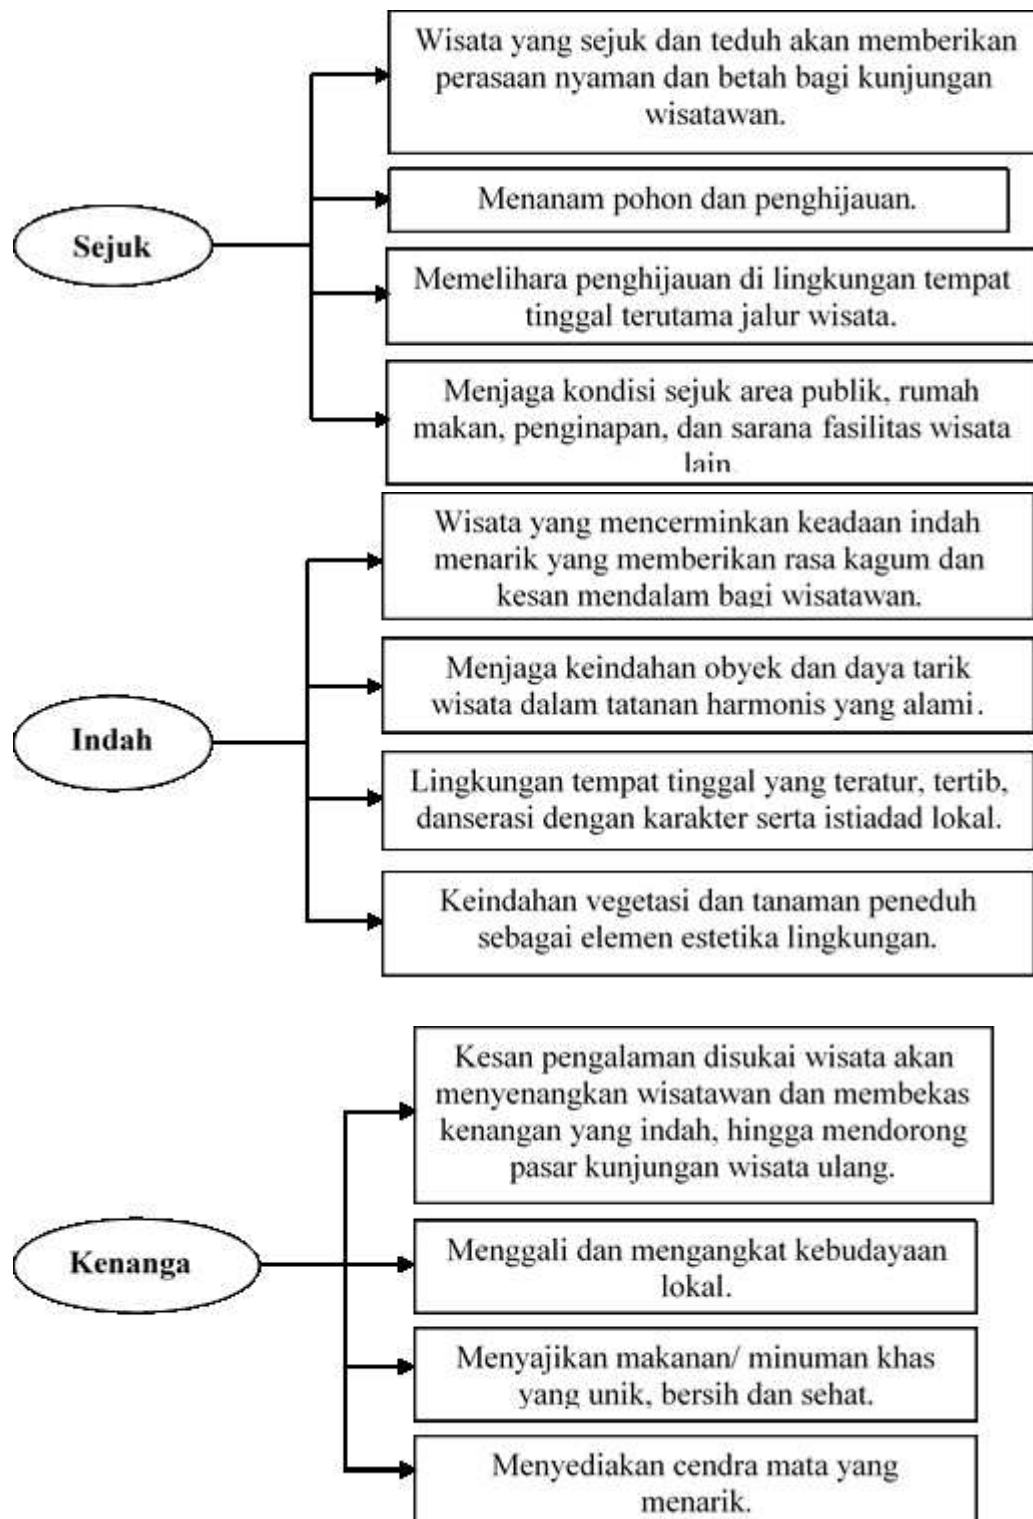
Sejuk

Wisata yang sejuk dan teduh akan memberikan perasaan nyaman dan betah bagi kunjungan wisatawan.

Menanam pohon dan penghijauan.

Memelihara penghijauan di lingkungan tempat tinggal terutama jalur wisata.

Menjaga kondisi sejuk area publik, rumah makan, penginapan, dan sarana fasilitas wisata lain.

Indah

Wisata yang mencerminkan keadaan indah menarik yang memberikan rasa kagum dan kesan mendalam bagi wisatawan.

Menjaga keindahan obyek dan daya tarik wisata dalam tatanan harmonis yang alami.

Lingkungan tempat tinggal yang teratur, tertib, danserasi dengan karakter serta istiadad lokal.

Keindahan vegetasi dan tanaman peneduh sebagai elemen estetika lingkungan.

Kenanga

Kesan pengalaman disukai wisata akan menyenangkan wisatawan dan membekas kenangan yang indah, hingga mendorong pasar kunjungan wisata ulang.

Menggali dan mengangkat kebudayaan lokal.

Menyajikan makanan/ minuman khas yang unik, bersih dan sehat.

Menyediakan cendra mata yang menarik.